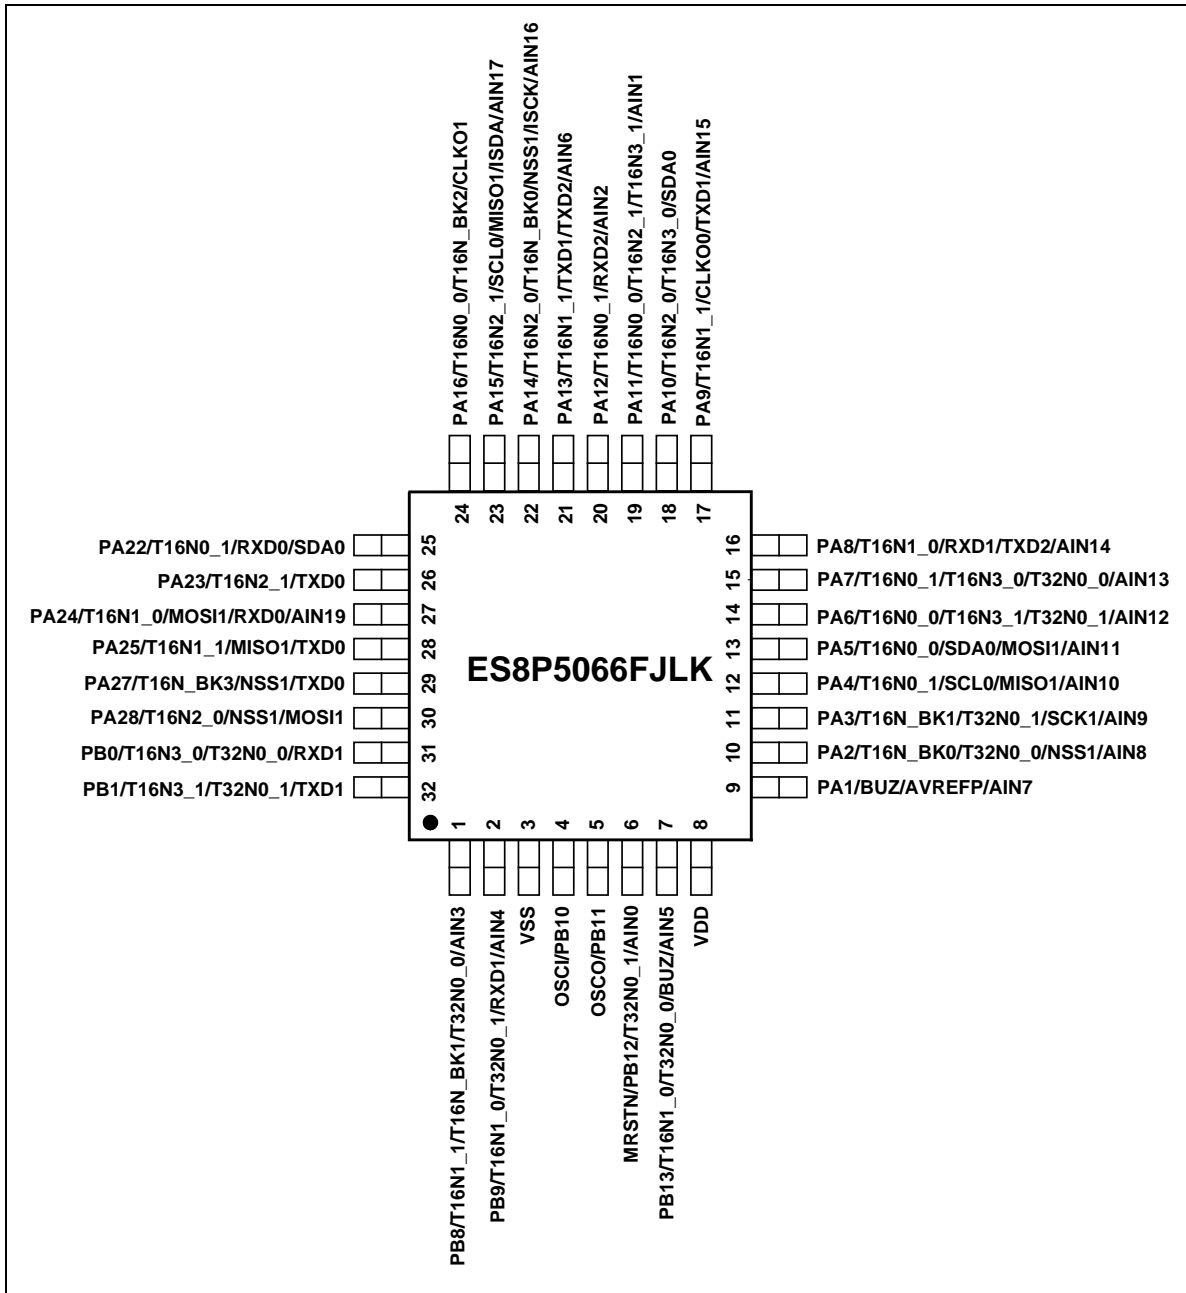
PA16/T16N0_0/T16N_BK2/CLKO1
PA15/T16N2_1/SCL0/MISO1/ISDA/AIN17
PA14/T16N2_0/T16N_BK0/NSS1/ISCK/AIN16
PA13/T16N1_1/TXD1/TXD2/AIN6
PA12/T16N0_1/RXD2/AIN2
PA11/T16N0_0/T16N2_1/T16N3_1/AIN1
PA10/T16N2_0/T16N3_0/SDA0
PA9/T16N1_1/CLKO0/TXD1/AIN15

24 23 22 21 20 19 18 17

PA22/T16N0_1/RXD0/SDA0 25
PA23/T16N2_1/TXD0 26
PA24/T16N1_0/MOSI1/RXD0/AIN19 27
PA25/T16N1_1/MISO1/TXD0 28
PA27/T16N_BK3/NSS1/TXD0 29
PA28/T16N2_0/NSS1/MOSI1 30
PB0/T16N3_0/T32N0_0/RXD1 31
PB1/T16N3_1/T32N0_1/TXD1 32

ES8P5066FJLK

16 PA8/T16N1_0/RXD1/TXD2/AIN14
15 PA7/T16N0_1/T16N3_0/T32N0_0/AIN13
14 PA6/T16N0_0/T16N3_1/T32N0_1/AIN12
13 PA5/T16N0_0/SDA0/MOSI1/AIN11
12 PA4/T16N0_1/SCL0/MISO1/AIN10
11 PA3/T16N_BK1/T32N0_1/SCK1/AIN9
10 PA2/T16N_BK0/T32N0_0/NSS1/AIN8
9 PA1/BUZ/AVREFP/AIN7

1 2 3 4 5 6 7 8

PB8/T16N1_1/T16N_BK1/T32N0_0/AIN3
PB9/T16N1_0/T32N0_1/RXD1/AIN4
VSS
OSCI/PB10
OSCO/PB11
MRSTN/PB12/T32N0_1/AIN0
PB13/T16N1_0/T32N0_0/BUZ/AIN5
VDD